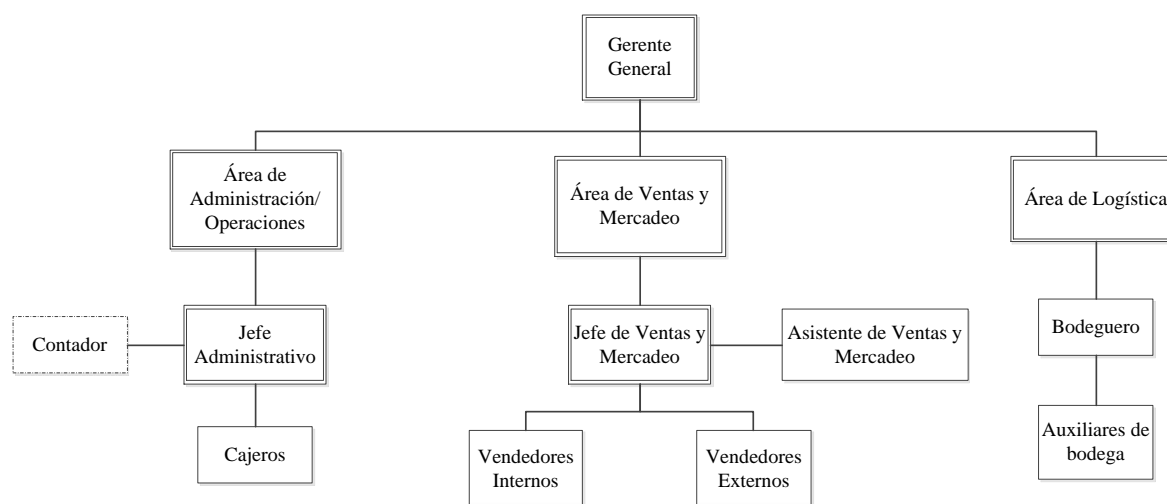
Gerente General

Área de Administración/ Operaciones

Área de Ventas y Mercadeo

Área de Logística

Contador

Jefe Administrativo

Cajeros

Jefe de Ventas y Mercadeo

Asistente de Ventas y Mercadeo

Vendedores Internos

Vendedores Externos

Bodeguero

Auxiliares de bodega